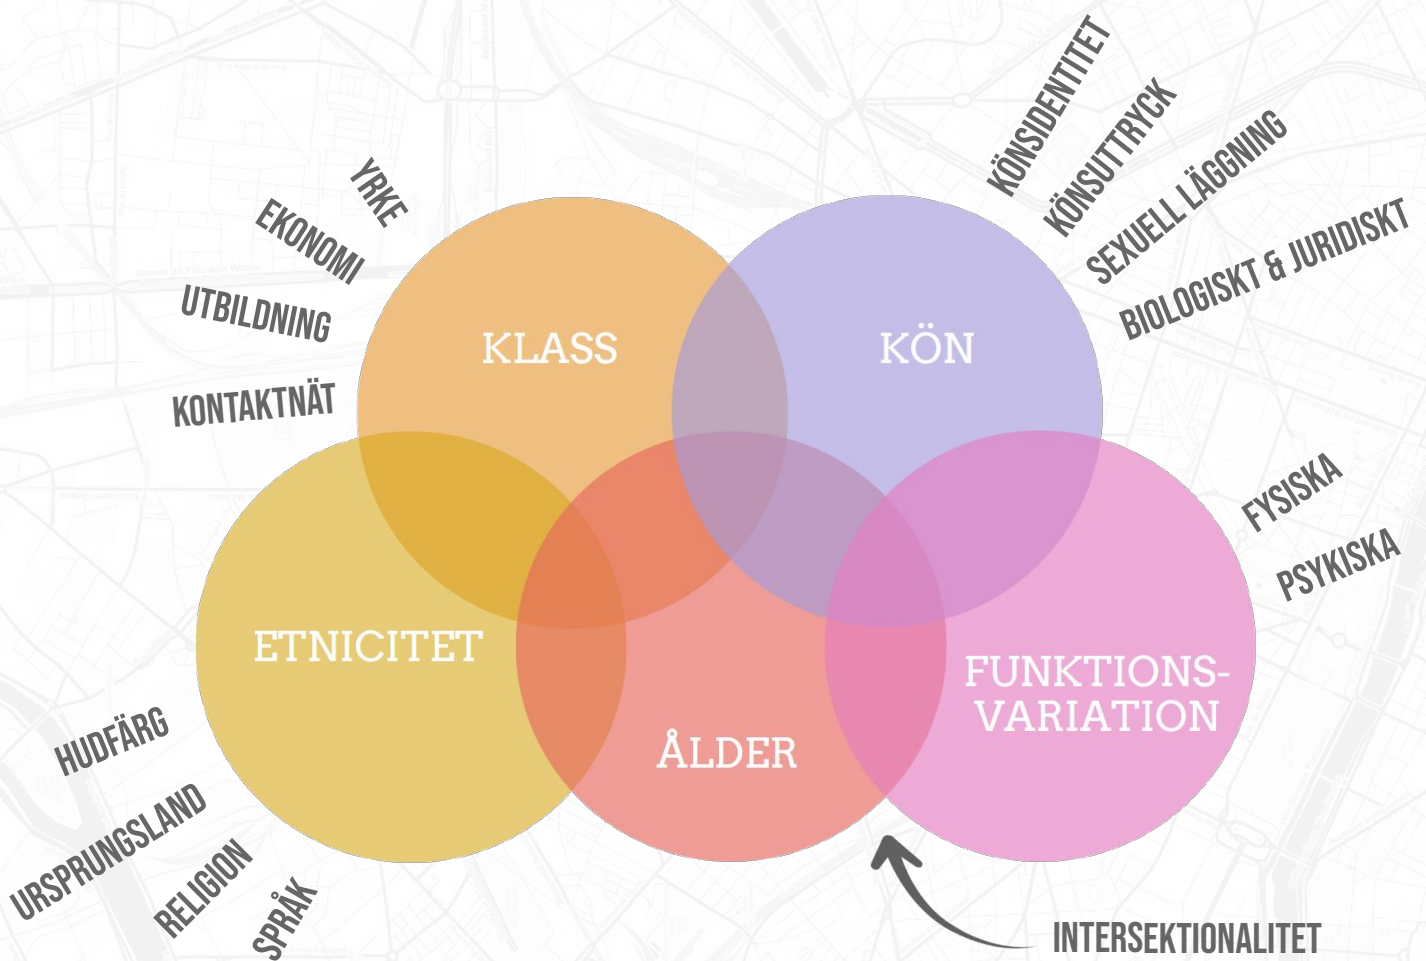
YRKE
EKONOMI
UTBILDNING
KONTAKTNÄT

KÖNSIDENTITET
KÖNSUTTRYCK
SEXUELL LÄGGNING
BIOLOGISKT & JURIDISKT

KLASS
KÖN
ETNICITET
ÅLDER
FUNKTIONS-VARIATION

FYSISKA
PSYKISKA

HUDFÄRG
URSPRUNGSLAND
RELIGION
SPRÅK

INTERSEKTIONALITET